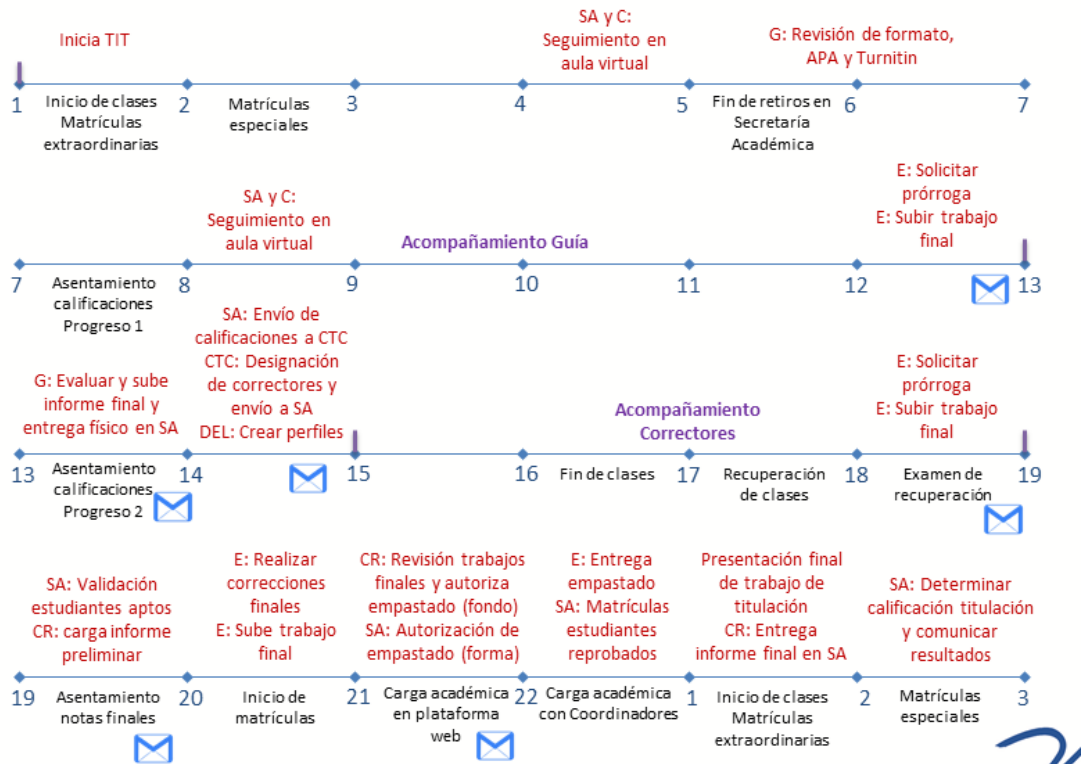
Inicia TIT

SA y C: Seguimiento en aula virtual

G: Revisión de formato, APA y Turnitin

1 Inicio de clases Matrículas extraordinarias 2 Matrículas especiales 3 4 5 Fin de retiros en Secretaría Académica 6 7

SA y C: Seguimiento en aula virtual

Acompañamiento Guía

E: Solicitar prórroga
E: Subir trabajo final

7 Asentamiento calificaciones Progreso 1 8 9 10 11 12 13

G: Evaluar y sube informe final y entrega físico en SA

SA: Envío de calificaciones a CTC
CTC: Designación de correctores y envío a SA
DEL: Crear perfiles

Acompañamiento Correctores

E: Solicitar prórroga
E: Subir trabajo final

13 Asentamiento calificaciones Progreso 2 14 15 16 Fin de clases 17 Recuperación de clases 18 Examen de recuperación 19

SA: Validación estudiantes aptos
CR: carga informe preliminar

E: Realizar correcciones finales
E: Sube trabajo final

CR: Revisión trabajos finales y autoriza empastado (fondo)
SA: Autorización de empastado (forma)

E: Entrega empastado
SA: Matrículas estudiantes reprobados

Presentación final de trabajo de titulación
CR: Entrega informe final en SA

SA: Determinar calificación titulación y comunicar resultados

19 Asentamiento notas finales 20 Inicio de matrículas 21 Carga académica en plataforma web 22 Carga académica con Coordinadores 1 Inicio de clases Matrículas extraordinarias 2 Matrículas especiales 3